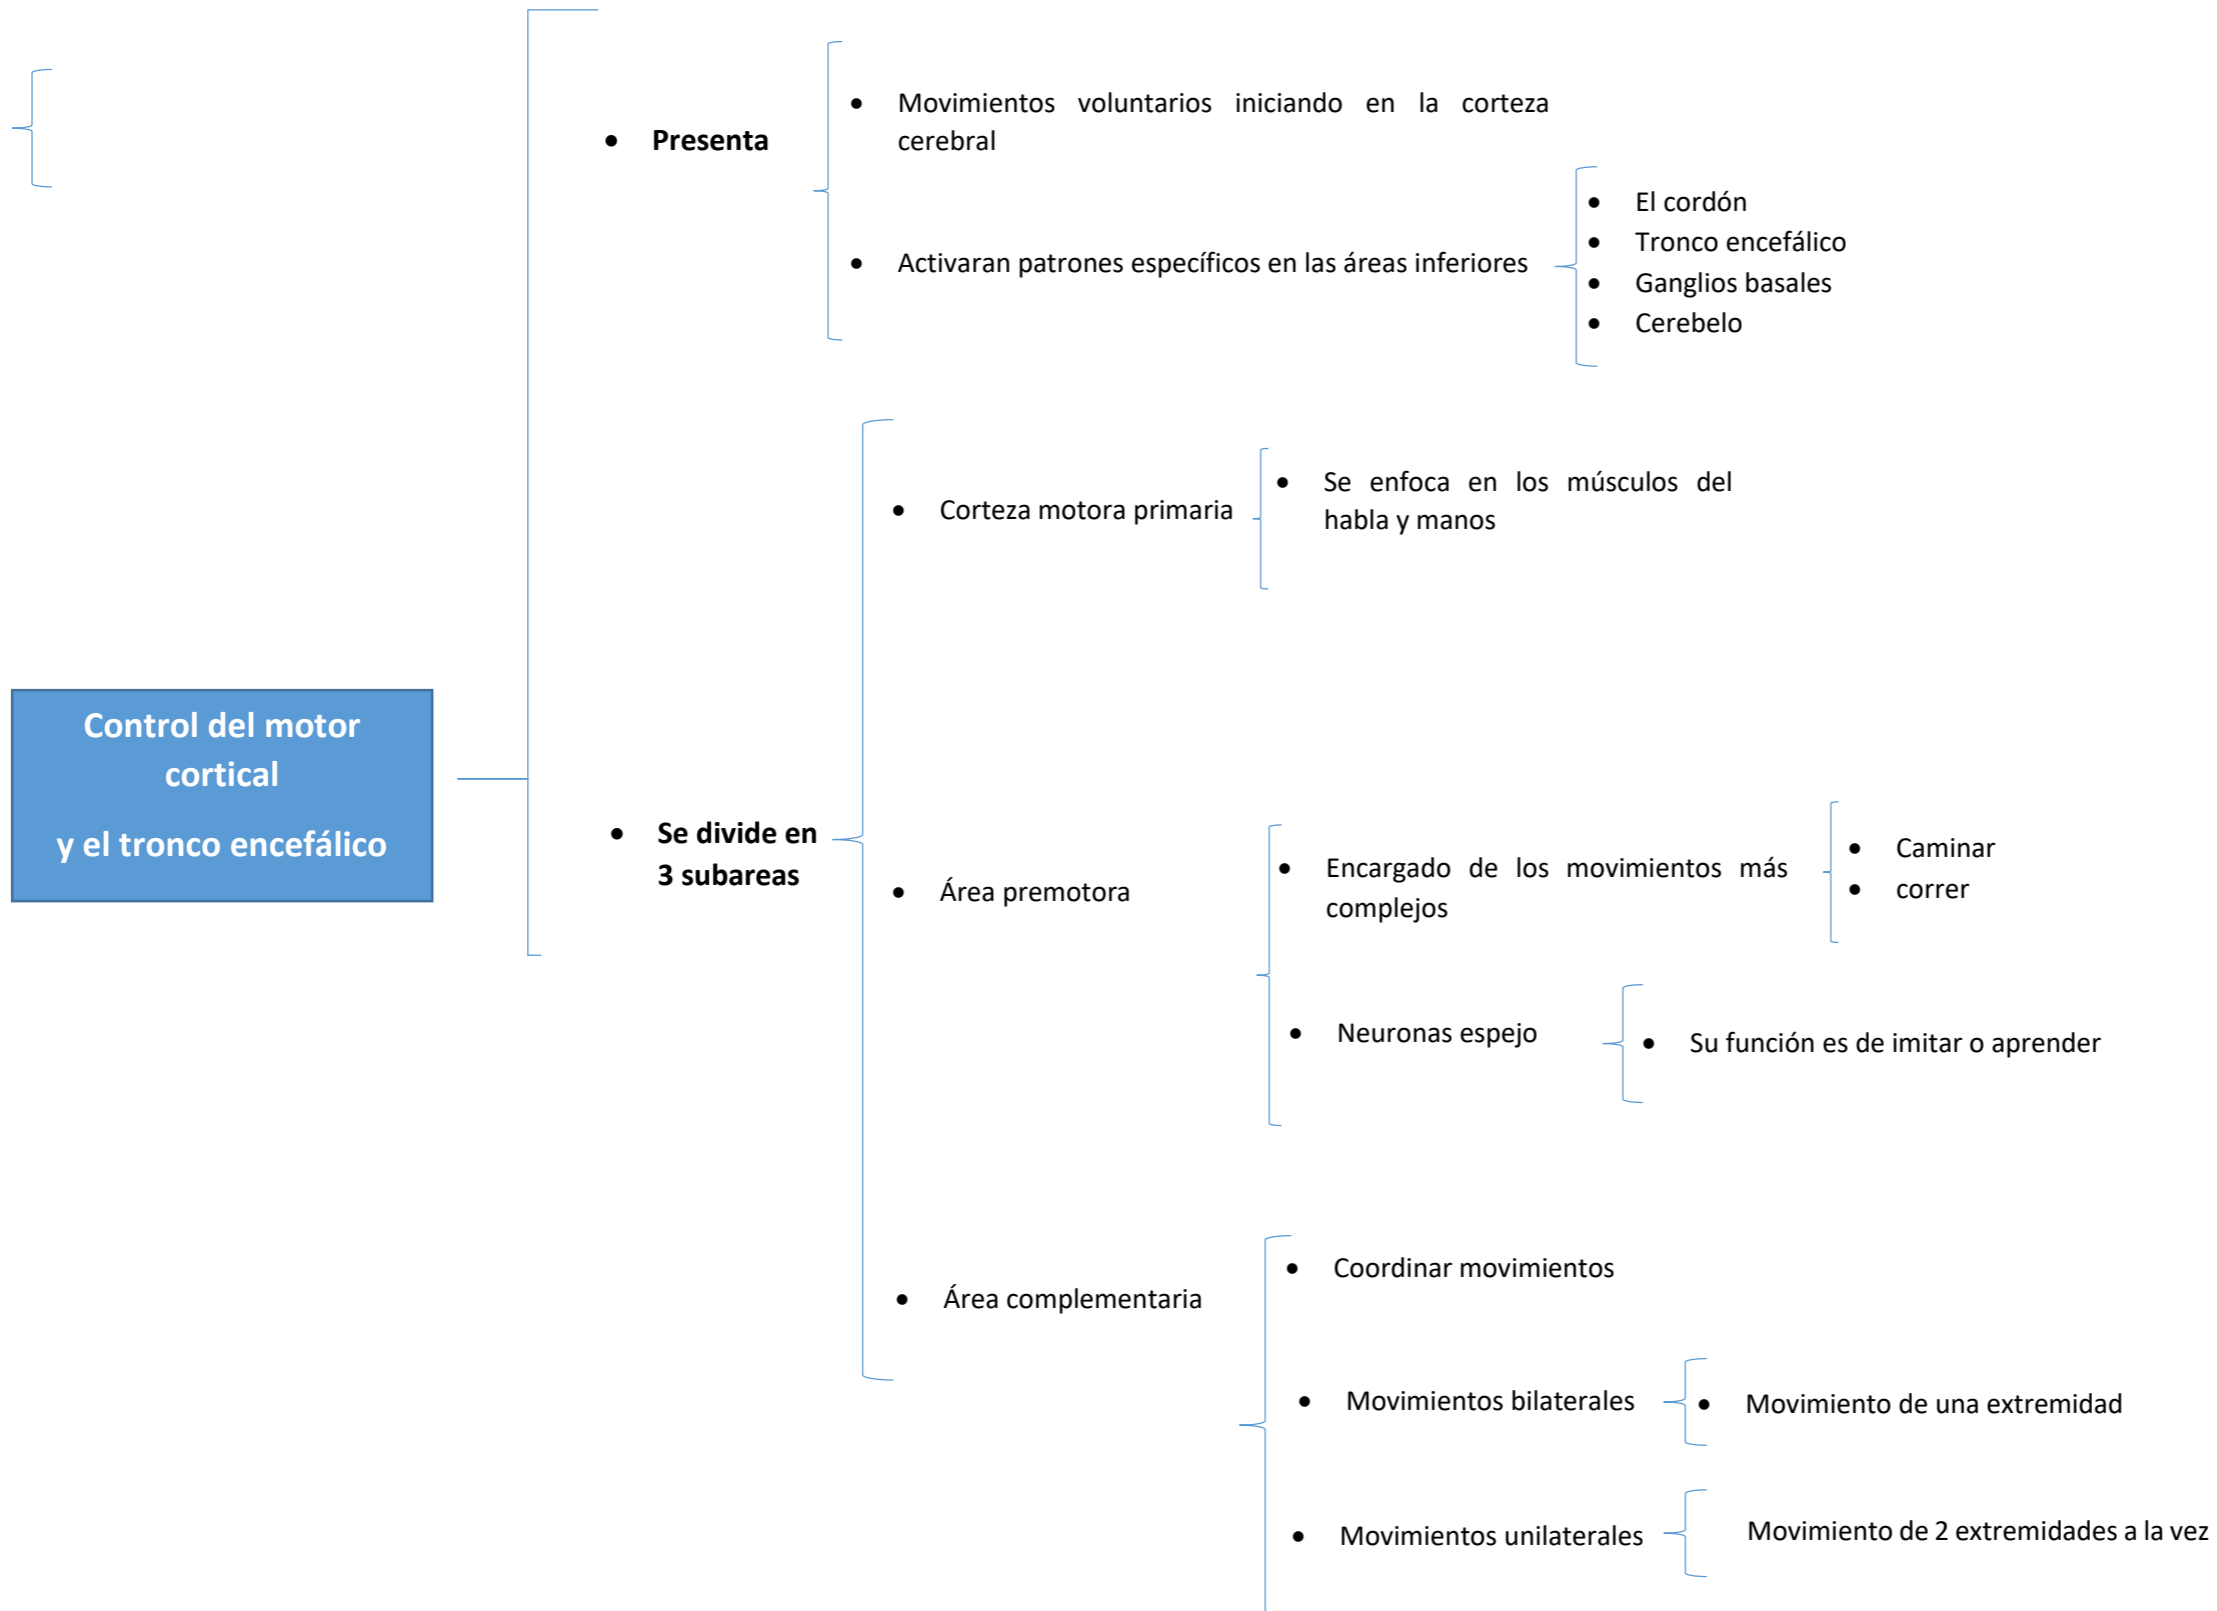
Control del motor cortical

y el tronco encefálico

• Presenta

• Movimientos voluntarios iniciando en la corteza cerebral

• Activaran patrones específicos en las áreas inferiores

• El cordón
• Tronco encefálico
• Ganglios basales
• Cerebelo

• Se divide en 3 subareas

• Corteza motora primaria

• Se enfoca en los músculos del habla y manos

• Área premotora

• Encargado de los movimientos más complejos

• Caminar
• correr

• Neuronas espejo

• Su función es de imitar o aprender

• Área complementaria

• Coordinar movimientos

• Movimientos bilaterales

• Movimiento de una extremidad

• Movimientos unilaterales

Movimiento de 2 extremidades a la vez